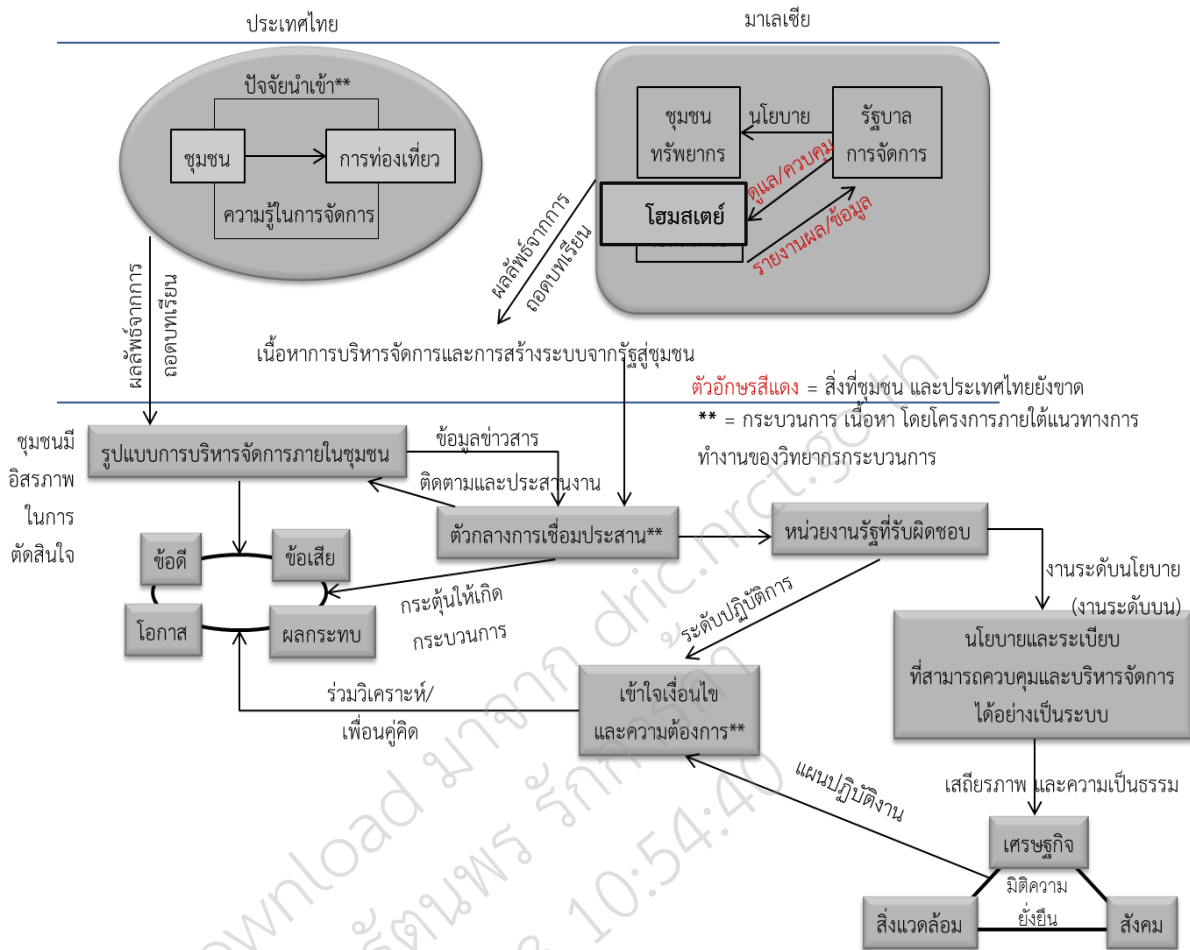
ประเทศไทย

มาเลเซีย

ปัจจัยนำเข้า**

ชุมชน

การท่องเที่ยว

ความรู้ในการจัดการ

ชุมชน ทรัพยากร

นโยบาย

รัฐบาล การจัดการ

ดูแล/ควบคุม

โฮมสเตย์

รายงานผล/ข้อมูล

ผลลัพธ์จากการ ถอดบทเรียน

ผลลัพธ์จากการ ถอดบทเรียน

เนื้อหาการบริหารจัดการและการสร้างระบบจากรัฐสู่ชุมชน

ตัวอักษรสีแดง = สิ่งที่ชุมชน และประเทศไทยยังขาด

** = กระบวนการ เนื้อหา โดยโครงการภายใต้แนวทางการทำงานของวิทยากรกระบวนการ

ชุมชนมีอิสรภาพในการตัดสินใจ

รูปแบบการบริหารจัดการภายในชุมชน

ข้อมูลข่าวสาร

ติดตามและประสานงาน

ตัวกลางการเชื่อมประสาน**

หน่วยงานรัฐที่รับผิดชอบ

ข้อดี

ข้อเสีย

โอกาส

ผลกระทบ

กระตุ้นให้เกิดกระบวนการ

ระดับปฏิบัติการ

งานระดับนโยบาย (งานระดับบน)

นโยบายและระเบียบ ที่สามารถควบคุมและบริหารจัดการ ได้อย่างเป็นระบบ

ร่วมวิเคราะห์/ เพื่อนคู่คิด

เข้าใจเงื่อนไข และความต้องการ**

แผนปฏิบัติงาน

เสถียรภาพ และความเป็นธรรม

เศรษฐกิจ

มิติความยั่งยืน

สิ่งแวดล้อม

สังคม

download มาจาก dric.nrct.go.th รัตนพร รักกุศล 10:54:40